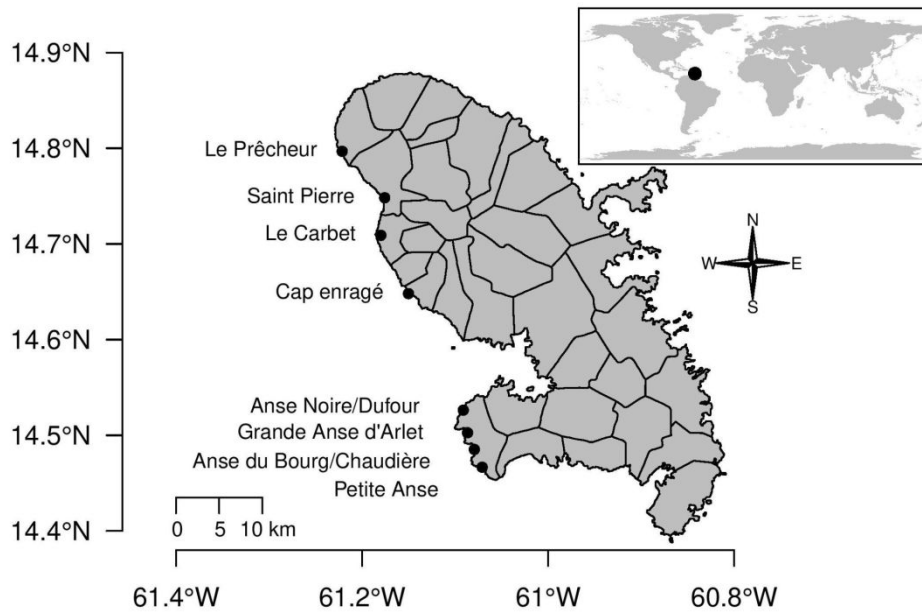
14.9°N
14.8°N
14.7°N
14.6°N
14.5°N
14.4°N

Le Prêcheur
Saint Pierre
Le Carbet
Cap enragé
Anse Noire/Dufour
Grande Anse d'Arlet
Anse du Bourg/Chaudière
Petite Anse

N
W
E
S

0 5 10 km

61.4°W 61.2°W 61°W 60.8°W